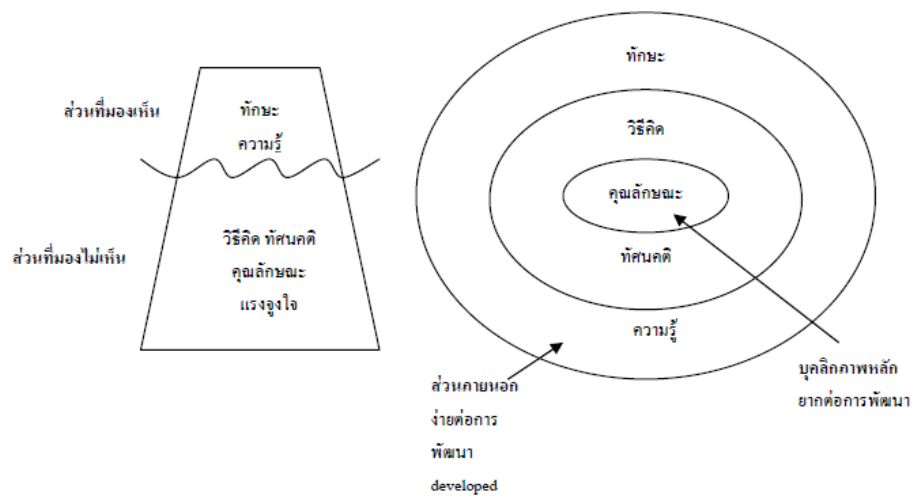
ส่วนที่มองเห็น

ทักษะ

ความรู้

ส่วนที่มองไม่เห็น

วิธีคิด ทัศนคติ

คุณลักษณะ

แรงจูงใจ

ทักษะ

วิธีคิด

คุณลักษณะ

ทัศนคติ

ความรู้

บุคลิกภาพหลัก ยากต่อการพัฒนา

ส่วนภายนอก ง่ายต่อการ พัฒนา developed